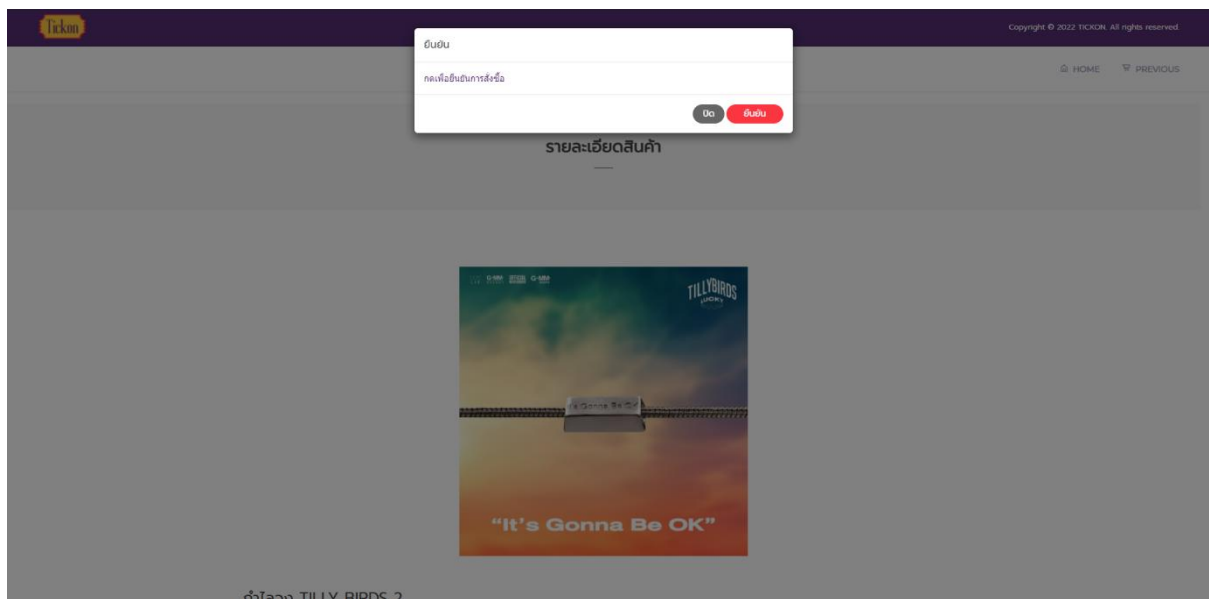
Tickon

Copyright © 2022 TICKON. All rights reserved.

ยืนยัน

กดเพื่อยืนยันการสั่งซื้อ

ปิด ยืนยัน

HOME PREVIOUS

รายละเอียดสินค้า

TILLYBIRDS

It's Gonna Be OK

"It's Gonna Be OK"

กำไลลาง TILLY BIRDS 2